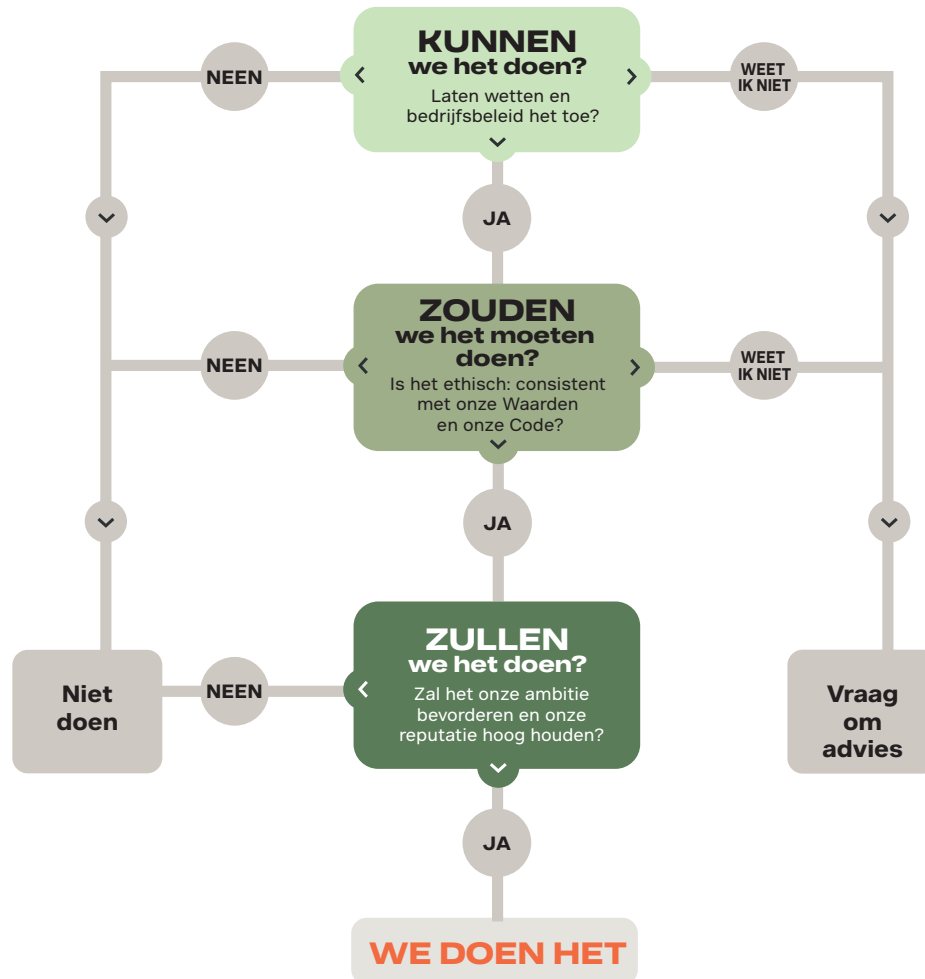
NEEN

KUNNEN
we het doen?
Laten wetten en bedrijfsbeleid het toe?

WEET IK NIET

JA

NEEN

ZOUDEN
we het moeten doen?
Is het ethisch: consistent met onze Waarden en onze Code?

WEET IK NIET

JA

Niet doen

NEEN

ZULLEN
we het doen?
Zal het onze ambitie bevorderen en onze reputatie hoog houden?

Vraag om advies

JA

WE DOEN HET